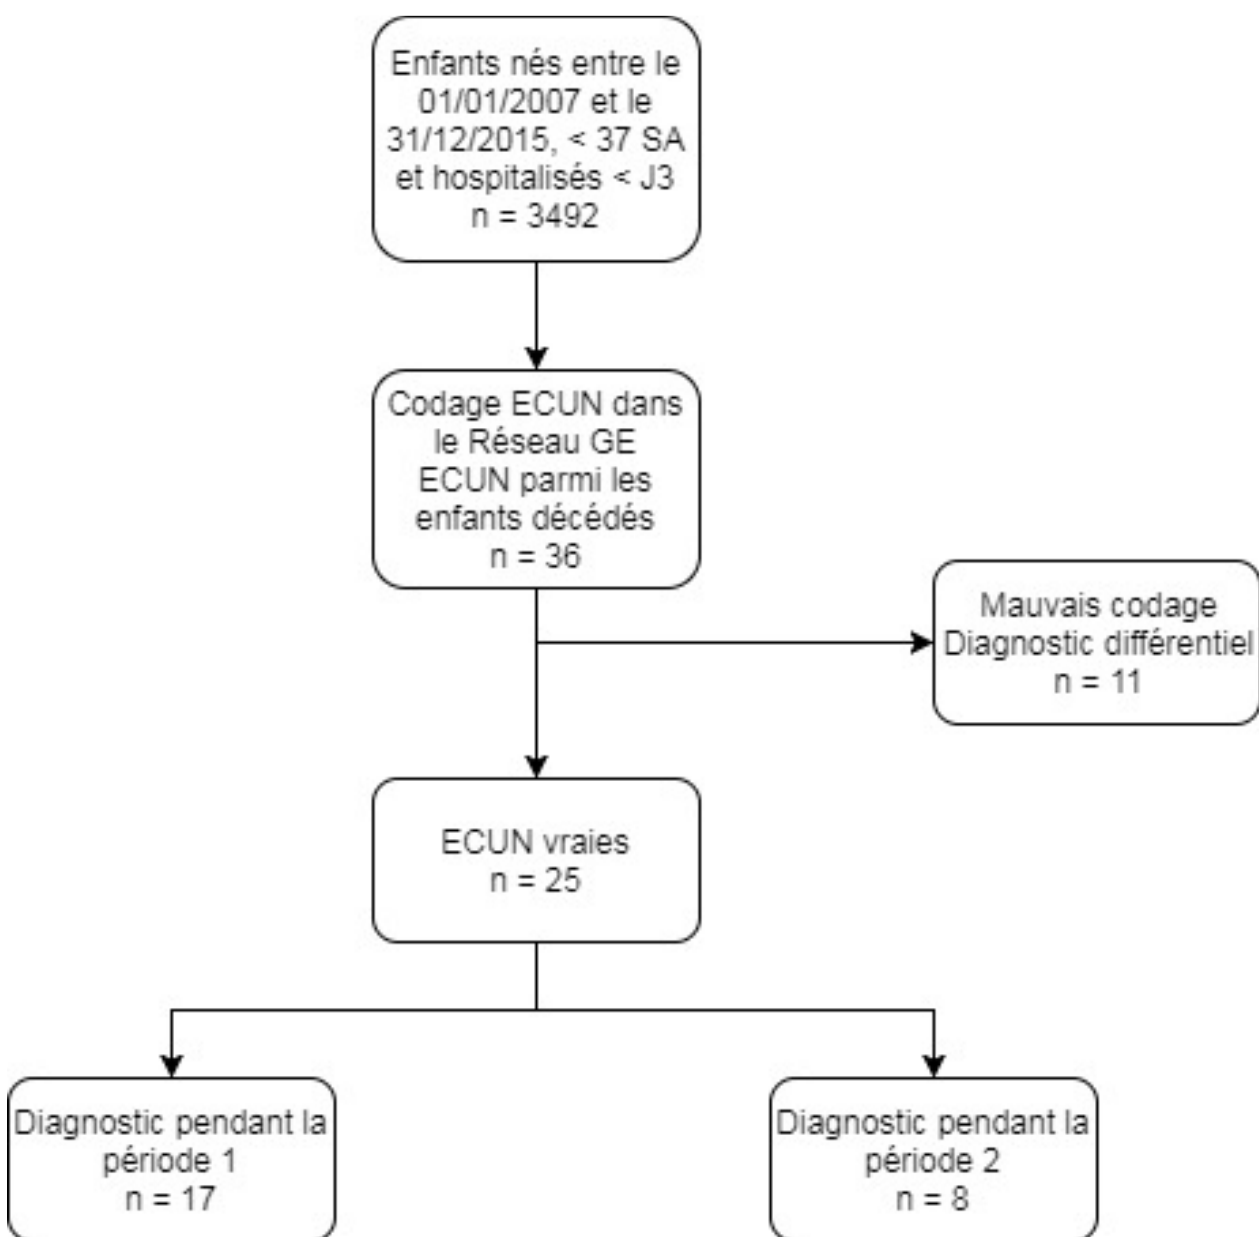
Enfants nés entre le 01/01/2007 et le 31/12/2015, < 37 SA et hospitalisés < J3
n = 3492

Codage ECUN dans le Réseau GE
ECUN parmi les enfants décédés
n = 36

Mauvais codage
Diagnostic différentiel
n = 11

ECUN vraies
n = 25

Diagnostic pendant la période 1
n = 17

Diagnostic pendant la période 2
n = 8